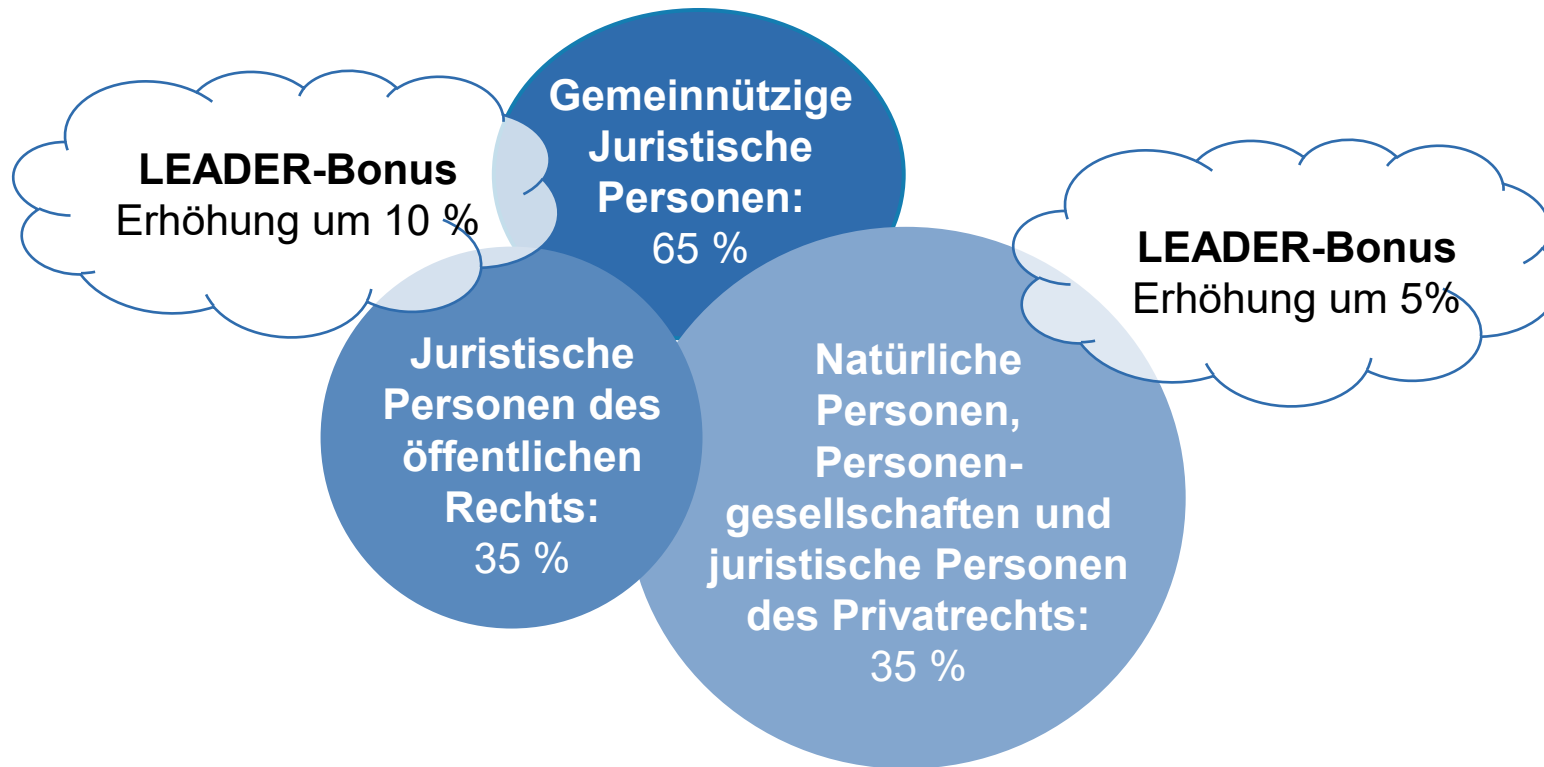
LEADER-Bonus
Erhöhung um 10 %

Gemeinnützige Juristische Personen:
65 %

LEADER-Bonus
Erhöhung um 5%

Juristische Personen des öffentlichen Rechts:
35 %

Natürliche Personen, Personengesellschaften und juristische Personen des Privatrechts:
35 %